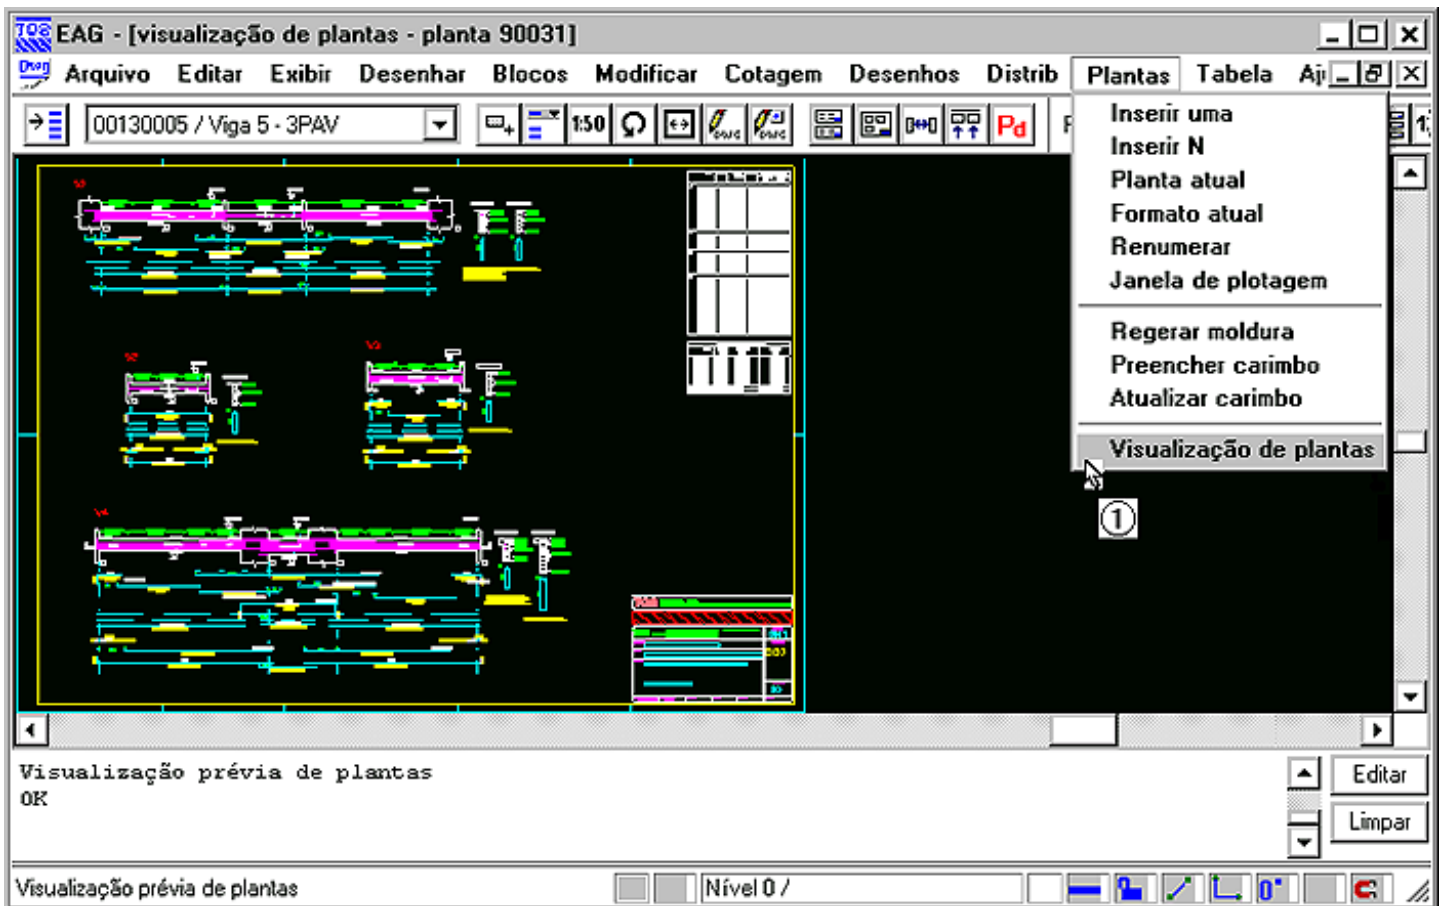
EAG - [visualização de plantas - planta 90031]

Arquivo Editar Exibir Desenhar Blocos Modificar Cotagem Desenhos Distrib Plantas Tabela Aj

00130005 / Viga 5 - 3PAV

1:50

Pd

Inserir uma
Inserir N
Planta atual
Formato atual
Renumerar
Janela de plotagem

Regerar moldura
Preencher carimbo
Atualizar carimbo

Visualização de plantas

①

Visualização prévia de plantas
OK

Editar
Limpar

Visualização prévia de plantas

Nível 0 /

0°